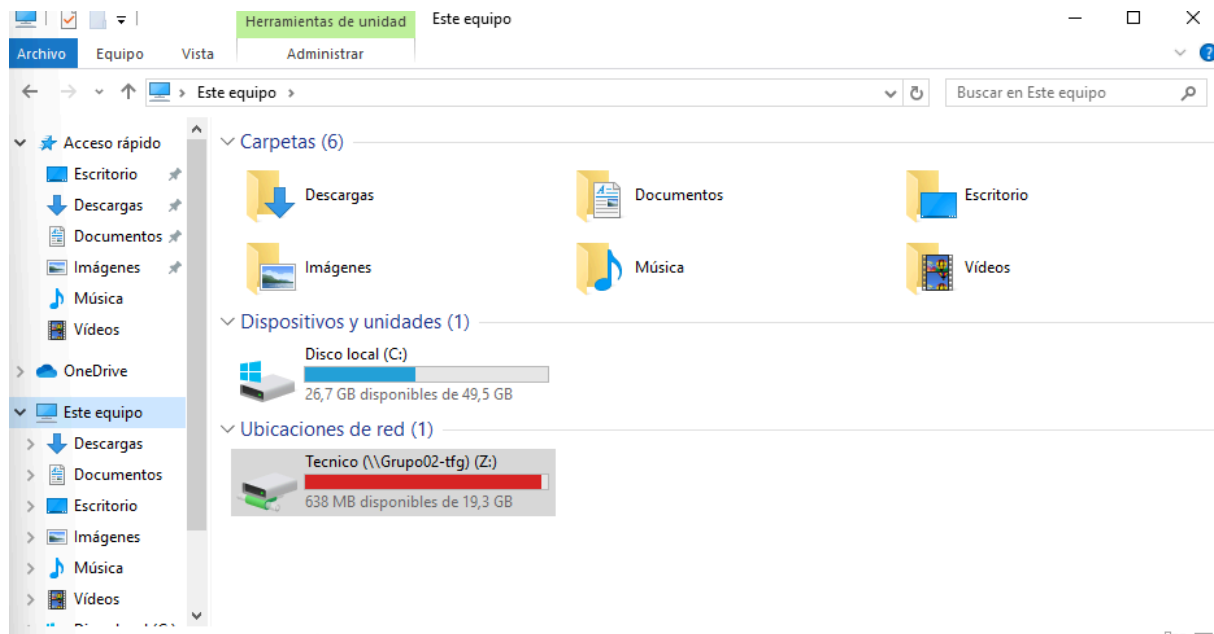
Herramientas de unidad
Este equipo
Archivo
Equipo
Vista
Administrar
Este equipo
Buscar en Este equipo
Acceso rápido
Escritorio
Descargas
Documentos
Imágenes
Música
Vídeos
OneDrive
Este equipo
Descargas
Documentos
Escritorio
Imágenes
Música
Vídeos
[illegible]
Carpetas (6)
Descargas
Documentos
Escritorio
Imágenes
Música
Vídeos
Dispositivos y unidades (1)
Disco local (C:)
26,7 GB disponibles de 49,5 GB
Ubicaciones de red (1)
Tecnico (\\Grupo02-tfg) (Z:)
638 MB disponibles de 19,3 GB